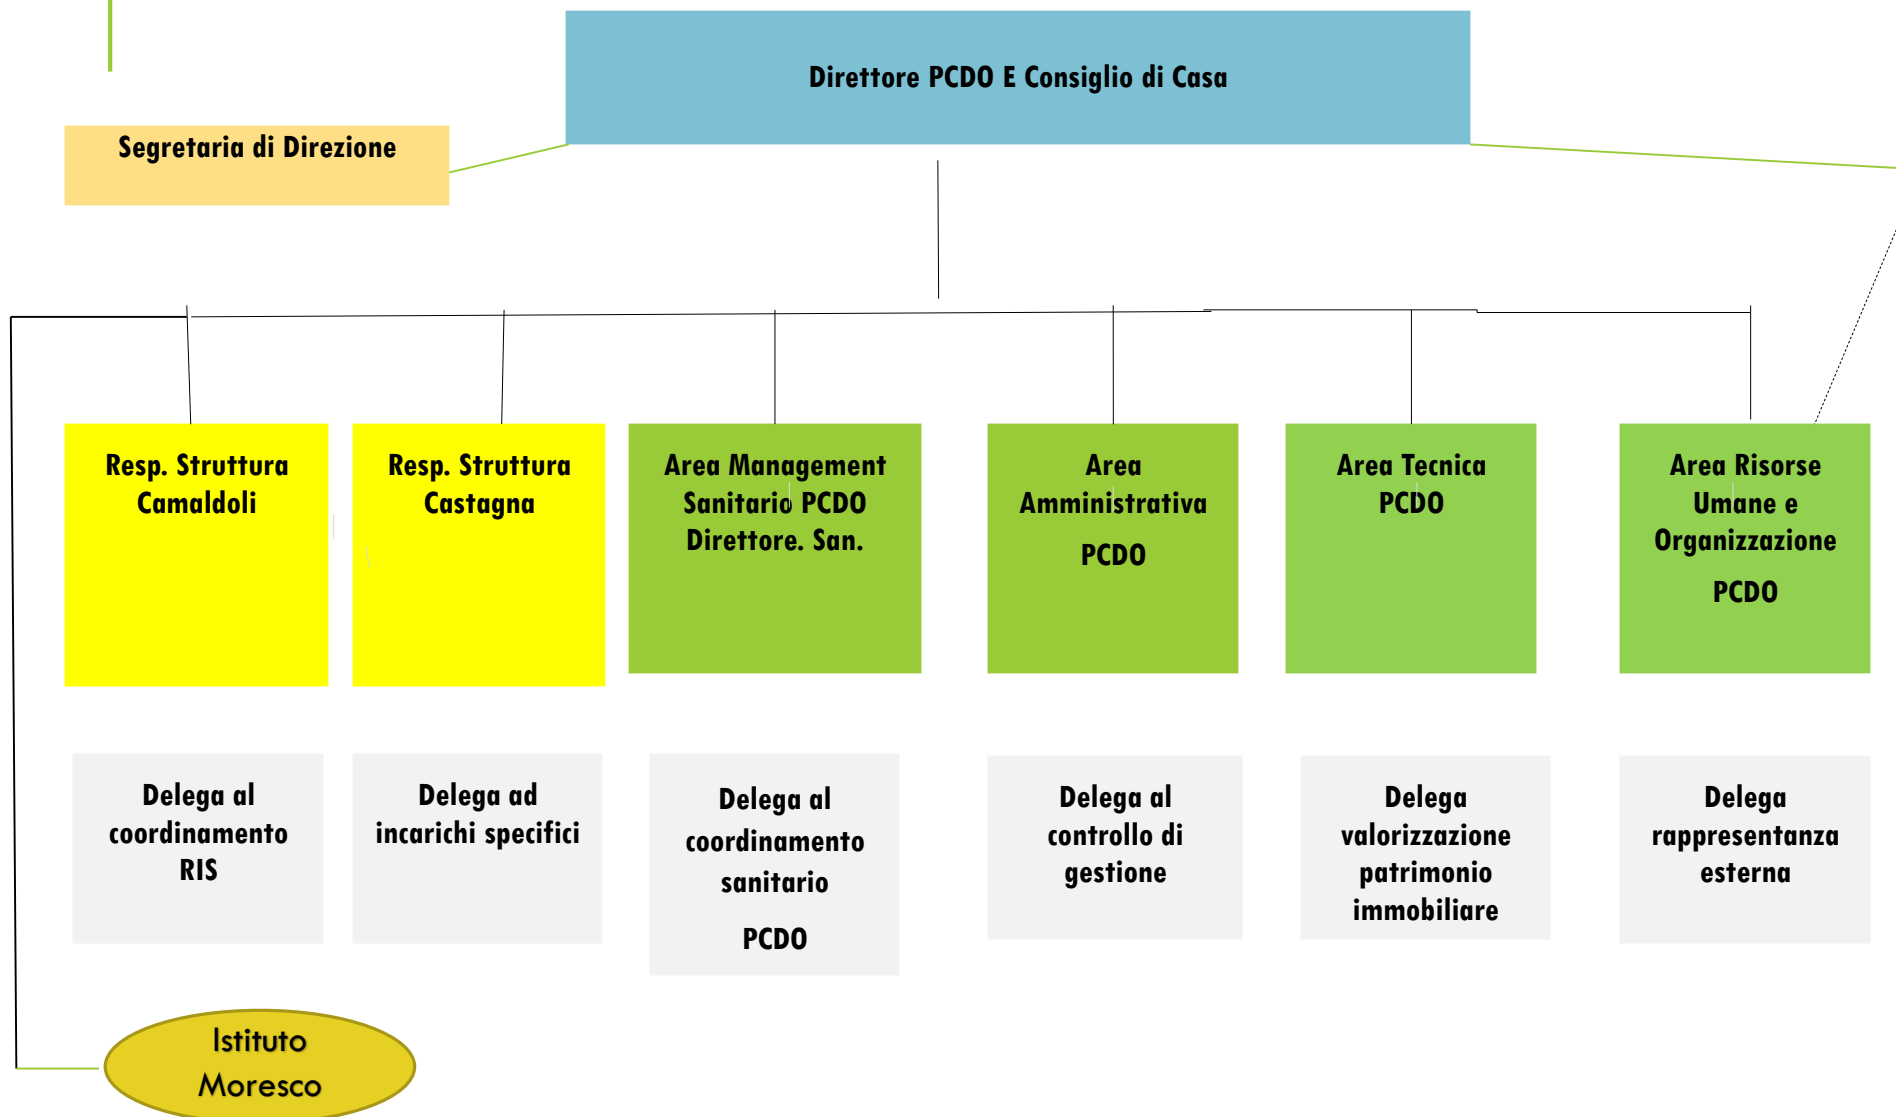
Direttore PCDO E Consiglio di Casa

Segretaria di Direzione

Resp. Struttura Camaldoli

Resp. Struttura Castagna

Area Management Sanitario PCDO Direttore. San.

Area Amministrativa

PCDO

Area Tecnica PCDO

Area Risorse Umane e Organizzazione

PCDO

Delega al coordinamento RIS

Delega ad incarichi specifici

Delega al coordinamento sanitario

PCDO

Delega al controllo di gestione

Delega valorizzazione patrimonio immobiliare

Delega rappresentanza esterna

Istituto Moresco